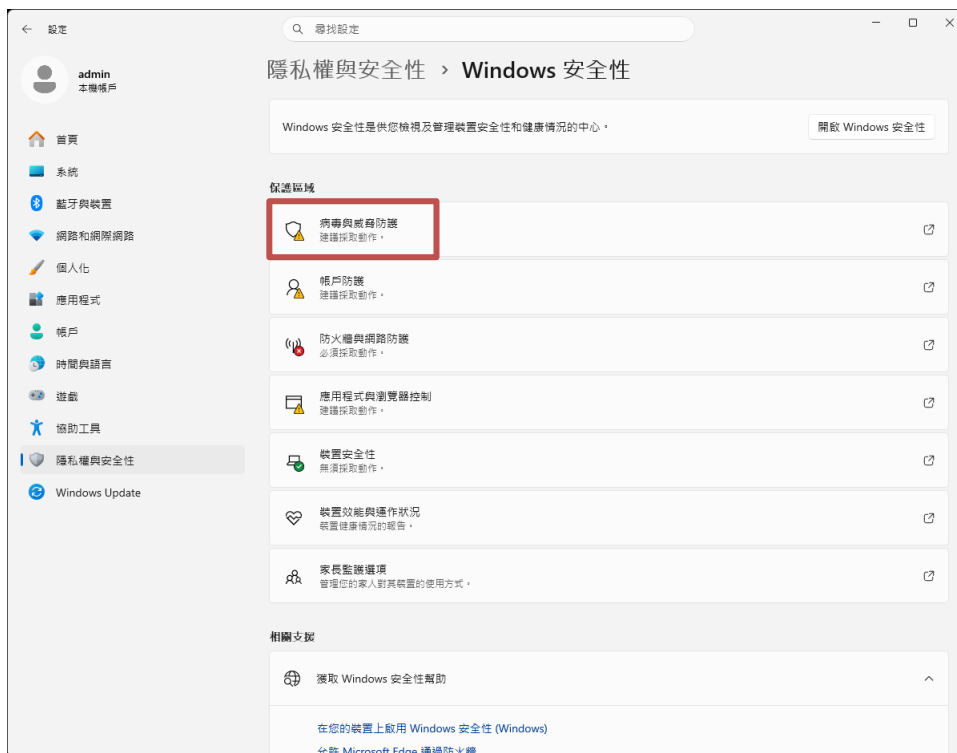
← 設定

尋找設定

admin
本機帳戶

首頁
系統
藍牙與裝置
網路和網際網路
個人化
應用程式
帳戶
時間與語言
遊戲
協助工具
隱私權與安全性
Windows Update

隱私權與安全性 › Windows 安全性

Windows 安全性是供您檢視及管理裝置安全性和健康情況的中心。

開啟 Windows 安全性

保護區域

病毒與威脅防護
建議採取動作。

帳戶防護
建議採取動作。

防火牆與網路防護
必須採取動作。

應用程式與瀏覽器控制
建議採取動作。

裝置安全性
無須採取動作。

裝置效能與運作狀況
裝置健康情況的報告。

家長監護選項
管理您的家人對其裝置的使用方式。

相關支援

獲取 Windows 安全性幫助

在您的裝置上啟用 Windows 安全性 (Windows)

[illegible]